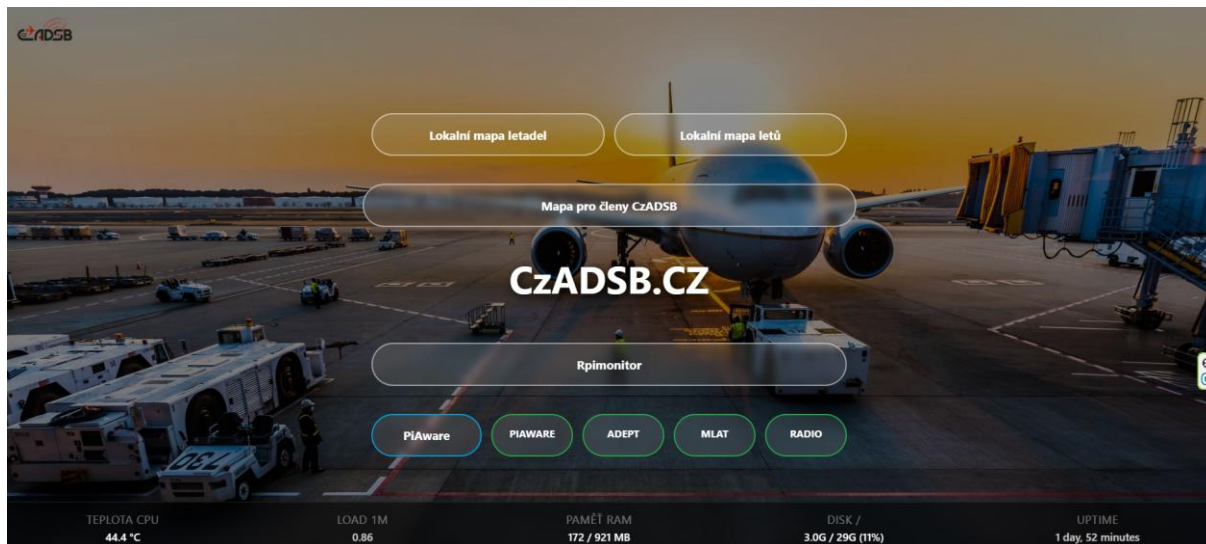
CzADSB

Lokalní mapa letadel

Lokalní mapa letů

Mapa pro členy CzADSB

CzADSB.CZ

Rpimonitor

PiAware

PIAWARE

ADEPT

MLAT

RADIO

| TEPLOTA CPU | LOAD 1M | PAMĚT RAM | DISK / | UPTIME |
|---|---|---|---|---|
| 44.4 °C | 0.86 | 172 / 921 MB | 3.0G / 29G (11%) | 1 day, 52 minutes |